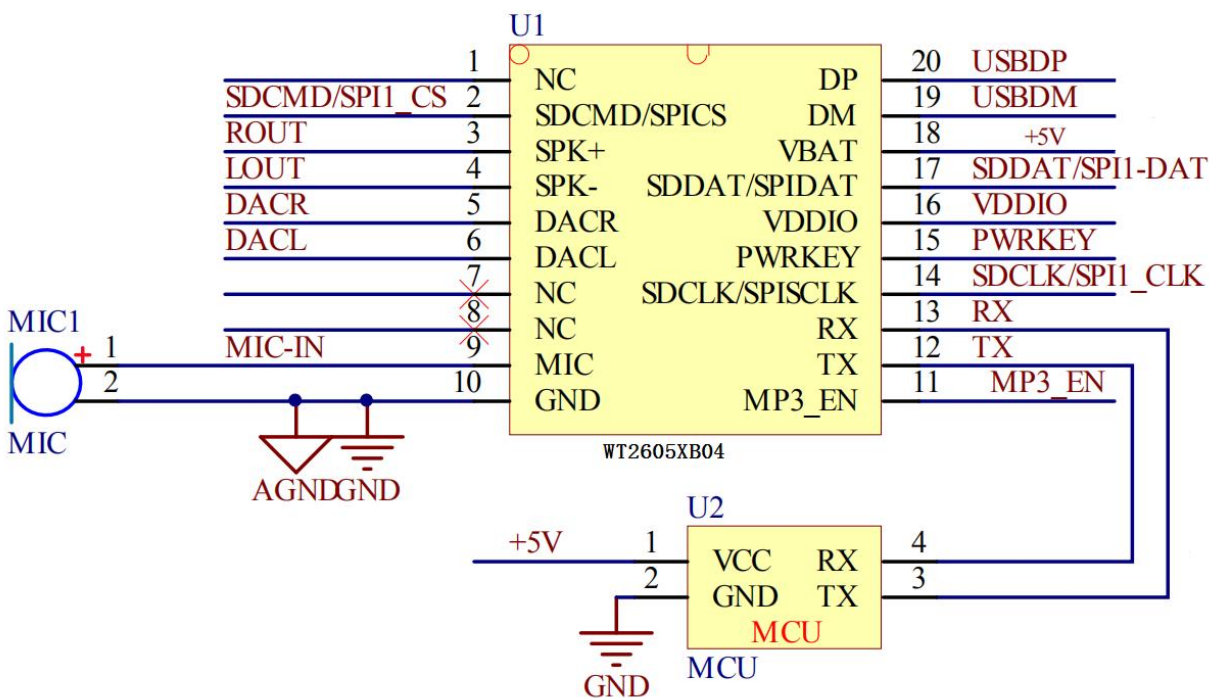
U1

| | | | | | |
|---|---|---|---|---|---|
| | 1 | NC | DP | 20 | USBDP |
| SDCMD/SPI1_CS | 2 | SDCMD/SPICS | DM | 19 | USBDM |
| ROUT | 3 | SPK+ | VBAT | 18 | +5V |
| LOUT | 4 | SPK- | SDDAT/SPIDAT | 17 | SDDAT/SPI1-DAT |
| DACR | 5 | DACR | VDDIO | 16 | VDDIO |
| DACL | 6 | DACL | PWRKEY | 15 | PWRKEY |
| | 7 | NC | SDCLK/SPISCLK | 14 | SDCLK/SPI1_CLK |
| | 8 | NC | RX | 13 | RX |
| MIC-IN | 9 | MIC | TX | 12 | TX |
| | 10 | GND | MP3_EN | 11 | MP3_EN |

WT2605XB04

MIC1
+ 1
2
MIC

AGND GND

U2
+5V 1 VCC RX 4
2 GND TX 3
MCU
MCU
GND